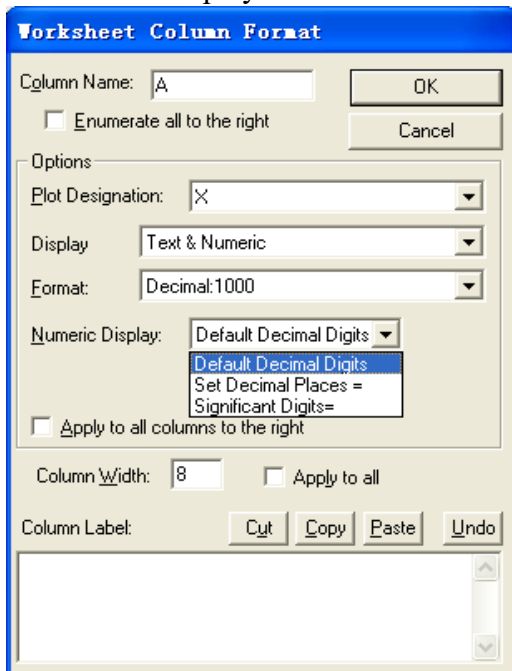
Worksheet Column Format

Column Name: A

OK

Enumerate all to the right

Cancel

Options

Plot Designation: X

Display Text & Numeric

Format: Decimal:1000

Numeric Display: Default Decimal Digits

Default Decimal Digits
Set Decimal Places =
Significant Digits=

Apply to all columns to the right

Column Width: 8

Apply to all

Column Label:

Cut

Copy

Paste

Undo